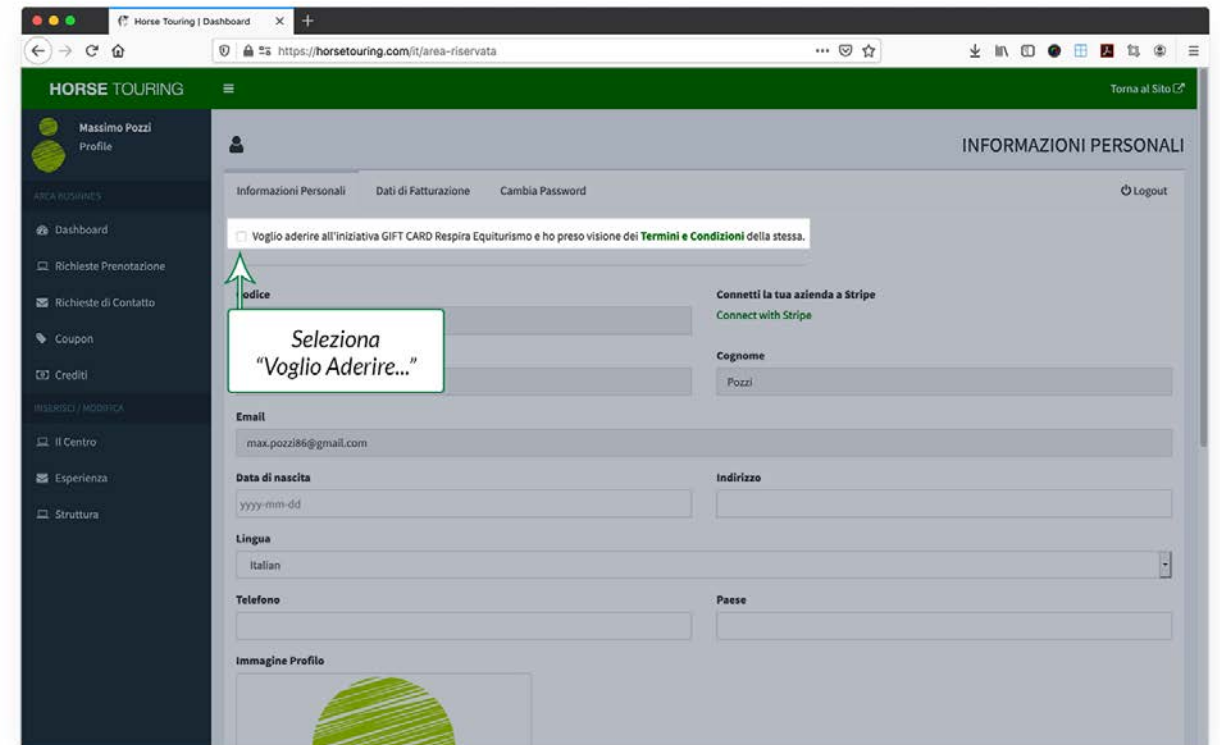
Horse Touring | Dashboard

https://horsetouring.com/it/area-riservata

HORSE TOURING

Torna al Sito

Massimo Pozzi
Profile

AREA BUSINESS

Dashboard

Richieste Prenotazione

Richieste di Contatto

Coupon

Crediti

INSERISCI / MODIFICA

Il Centro

Esperienza

Struttura

INFORMAZIONI PERSONALI

Informazioni Personali | Dati di Fatturazione | Cambia Password

Logout

Voglio aderire all'iniziativa GIFT CARD Respira Equiturismo e ho preso visione dei Termini e Condizioni della stessa.

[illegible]odice

Seleziona "Voglio Aderire..."

Connetti la tua azienda a Stripe
Connect with Stripe

Cognome
Pozzi

Email
max.pozzi86@gmail.com

Data di nascita
yyyy-mm-dd

Indirizzo

Lingua
Italian

Telefono

Paese

Immagine Profilo